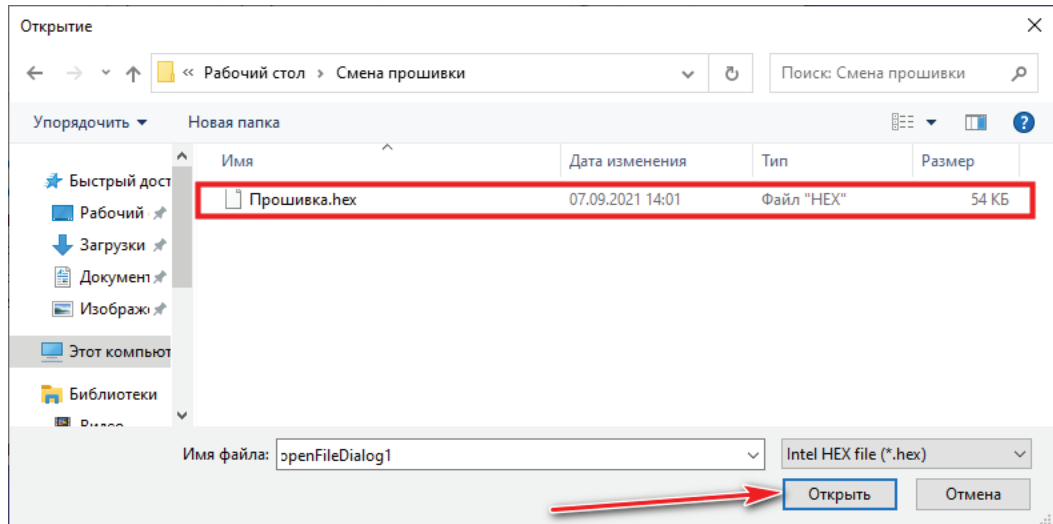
Открытие

« Рабочий стол › Смена прошивки

Поиск: Смена прошивки

Упорядочить ▾ Новая папка

Быстрый дост
Рабочий
Загрузки
Документ
Изображ
Этот компьют
Библиотеки
Видео

| Имя | Дата изменения | Тип | Размер |
|---|---|---|---|
| Прошивка.hex | 07.09.2021 14:01 | Файл "HEX" | 54 КБ |

Имя файла: openFileDialog1

Intel HEX file (*.hex)

Открыть Отмена